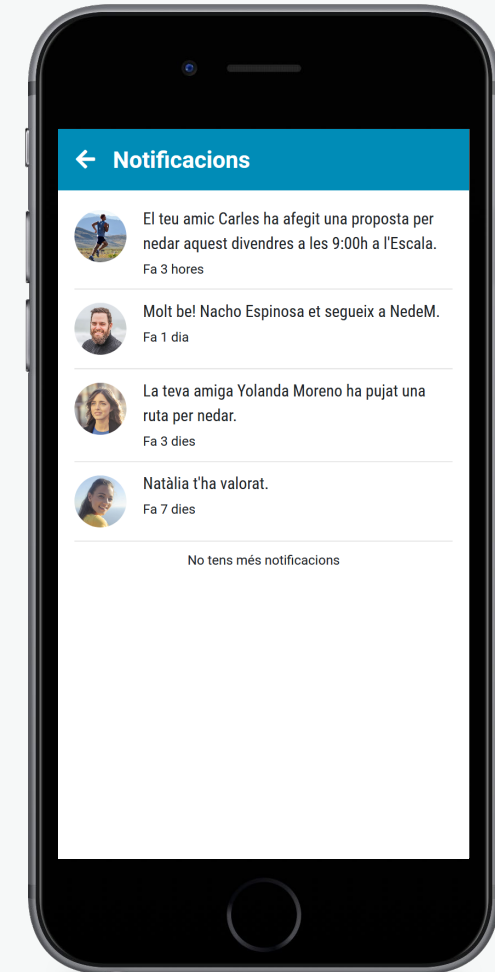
Notificacions

El teu amic Carles ha afegit una proposta per nedar aquest divendres a les 9:00h a l'Escala.
Fa 3 hores

Molt be! Nacho Espinosa et segueix a NedeM.
Fa 1 dia

La teva amiga Yolanda Moreno ha pujat una ruta per nedar.
Fa 3 dies

Natàlia t'ha valorat.
Fa 7 dies

No tens més notificacions